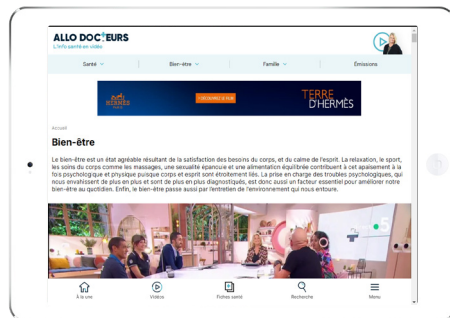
ALLO DOCTEURS
L'info santé en vidéo

Santé
Bien-être
Famille
Émissions

HERMÈS PARIS
JE DÉCOUVRE LE PARFUM
TERRE D'HERMÈS

Accueil

Bien-être

Le bien-être est un état agréable résultant de la satisfaction des besoins du corps, et du calme de l'esprit. La relaxation, le sport, les soins du corps comme les massages, une sexualité épanouie et une alimentation équilibrée contribuent à cet apaisement à la fois psychologique et physique puisque corps et esprit sont étroitement liés. La prise en charge des troubles psychologiques, qui nous envahissent de plus en plus et sont de plus en plus diagnostiqués, est donc aussi un facteur essentiel pour améliorer notre bien-être au quotidien. Enfin, le bien-être passe aussi par l'entretien de l'environnement qui nous entoure.

5

À la une
Vidéos
Fiches santé
Recherche
Menu